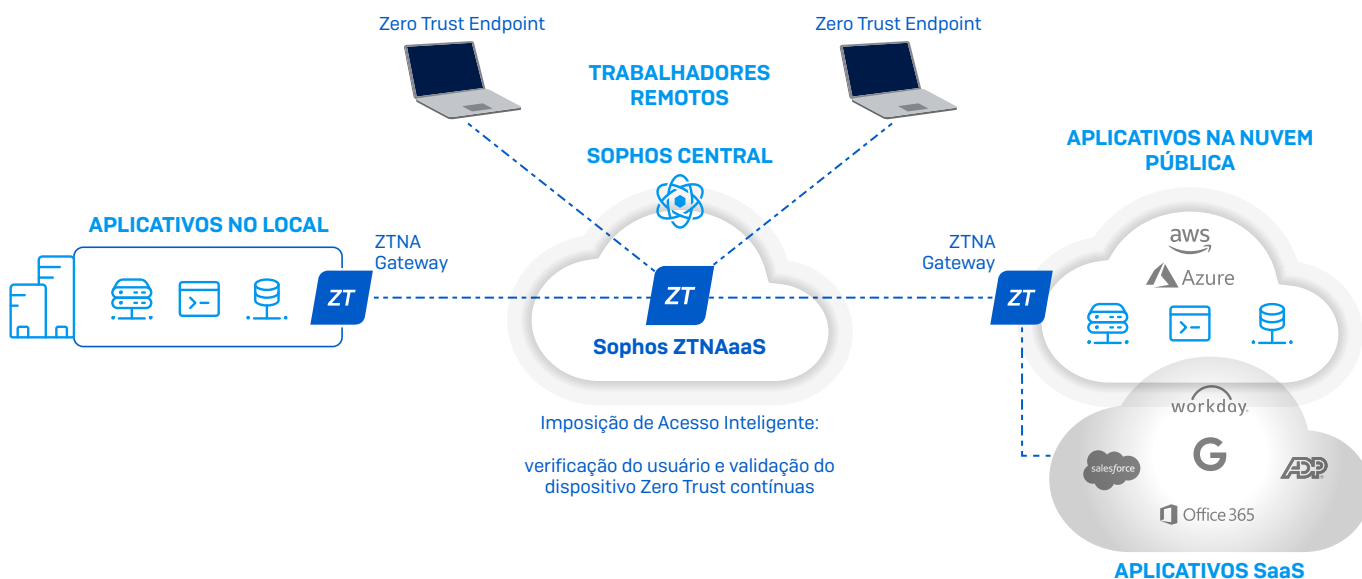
Zero Trust Endpoint

Zero Trust Endpoint

TRABALHADORES REMOTOS

SOPHOS CENTRAL

APLICATIVOS NA NUVEM PÚBLICA

APLICATIVOS NO LOCAL

ZTNA Gateway

ZT

ZT

Sophos ZTNAaaS

ZTNA Gateway

ZT

aws

Azure

Imposição de Acesso Inteligente:

verificação do usuário e validação do dispositivo Zero Trust contínuas

workday.

salesforce

G

ADP

Office 365

APLICATIVOS SaaS